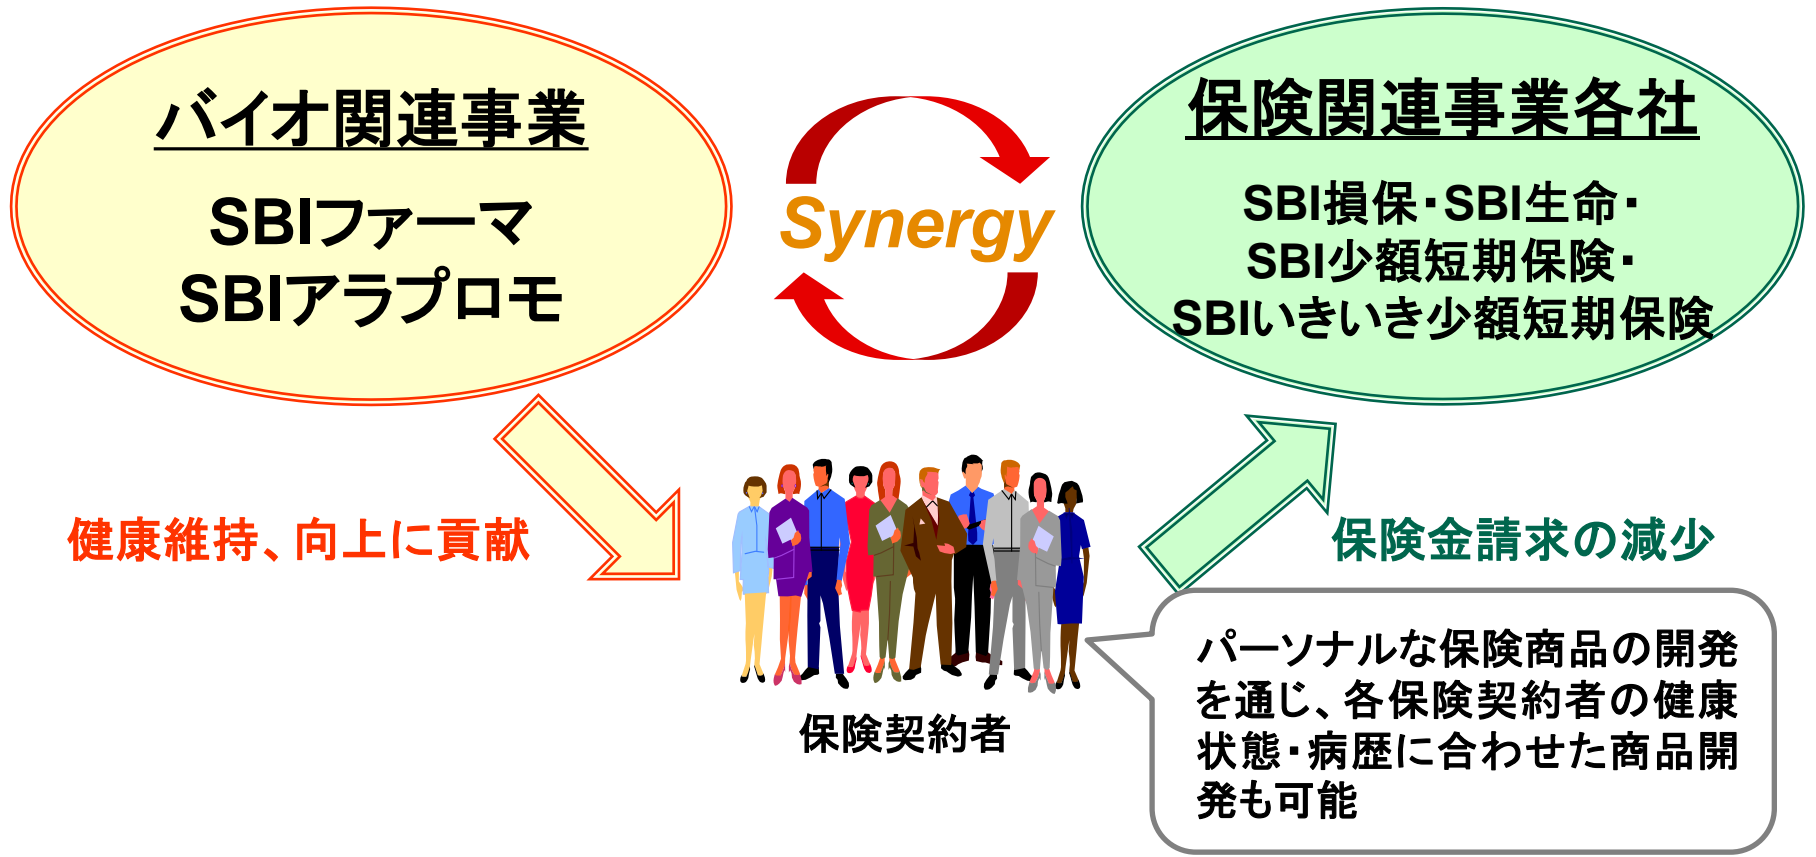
バイオ関連事業

SBIファーマ
SBIアラプロモ

Synergy

保険関連事業各社

SBI損保･SBI生命･
SBI少額短期保険･
SBIいきいき少額短期保険

健康維持、向上に貢献

保険契約者

保険金請求の減少

パーソナルな保険商品の開発を通じ、各保険契約者の健康状態･病歴に合わせた商品開発も可能